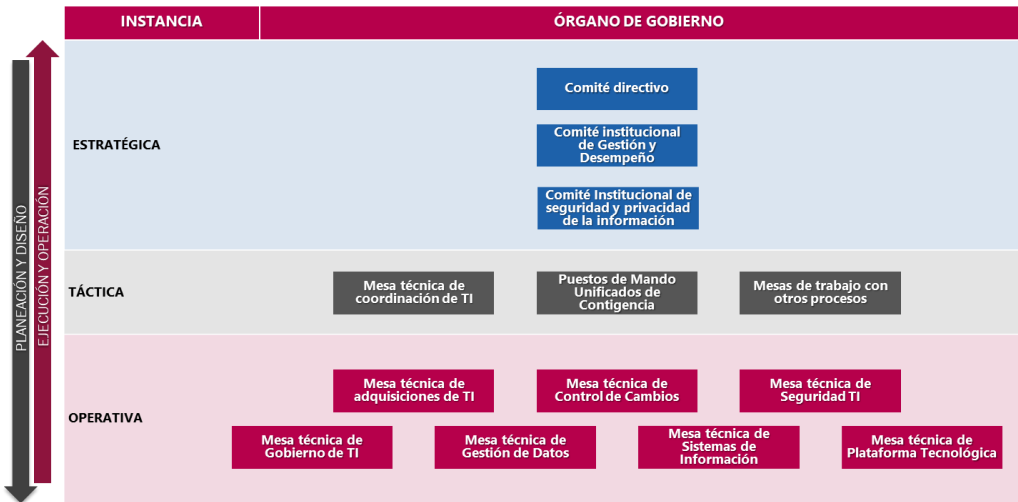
| INSTANCIA | ÓRGANO DE GOBIERNO |
|---|---|
| ESTRATÉGICA | Comité directivo<br>Comité institucional de Gestión y Desempeño<br>Comité Institucional de seguridad y privacidad de la información |
| TÁCTICA | Mesa técnica de coordinación de TI<br>Puestos de Mando Unificados de Contigencia<br>Mesas de trabajo con otros procesos |
| OPERATIVA | Mesa técnica de adquisiciones de TI<br>Mesa técnica de Control de Cambios<br>Mesa técnica de Seguridad TI<br>Mesa técnica de Gobierno de TI<br>Mesa técnica de Gestión de Datos<br>Mesa técnica de Sistemas de Información<br>Mesa técnica de Plataforma Tecnológica |

PLANEACIÓN Y DISEÑO

EJECUCIÓN Y OPERACIÓN